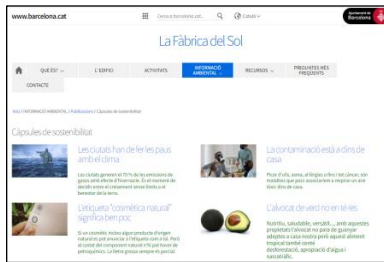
www.barcelona.cat

Cerca a barcelona.cat... Català

Ajuntament de Barcelona

La Fàbrica del Sol

QUÈ ÉS? L'EDIFICI ACTIVITATS INFORMACIÓ AMBIENTAL RECURSOS PREGUNTES MÉS FREQÜENTS

CONTACTE

Inici / INFORMACIÓ AMBIENTAL / Publicacions / Càpsules de sostenibilitat

Càpsules de sostenibilitat

Les ciutats han de fer les paus amb el clima

Les ciutats generen el 75% de les emissions de gasos amb efecte d'hivernacle. És el moment de decidir entre el creixement sense límits o el benestar de la terra.

La contaminació està a dins de casa

Pocs d'ells, sense, al llarg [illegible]

L'etiqueta "cosmètica natural" significa ben poc

Si un cosmètic inclou algun producte d'origen naturalno pot anunciar a l'etiqueta com a tal. Però el control del component natural i fa part lluny de petroquímics. La llista genera sempre és posicat.

L'alvocat de verd no en té res

Nutritiu, saludable, versàtil..., amb aquestes propietats l'alvocat no para de guanyar adeptes a casa nostra però aquest aliment tropical també conté desforestació, apropiació d'aigua i notables...